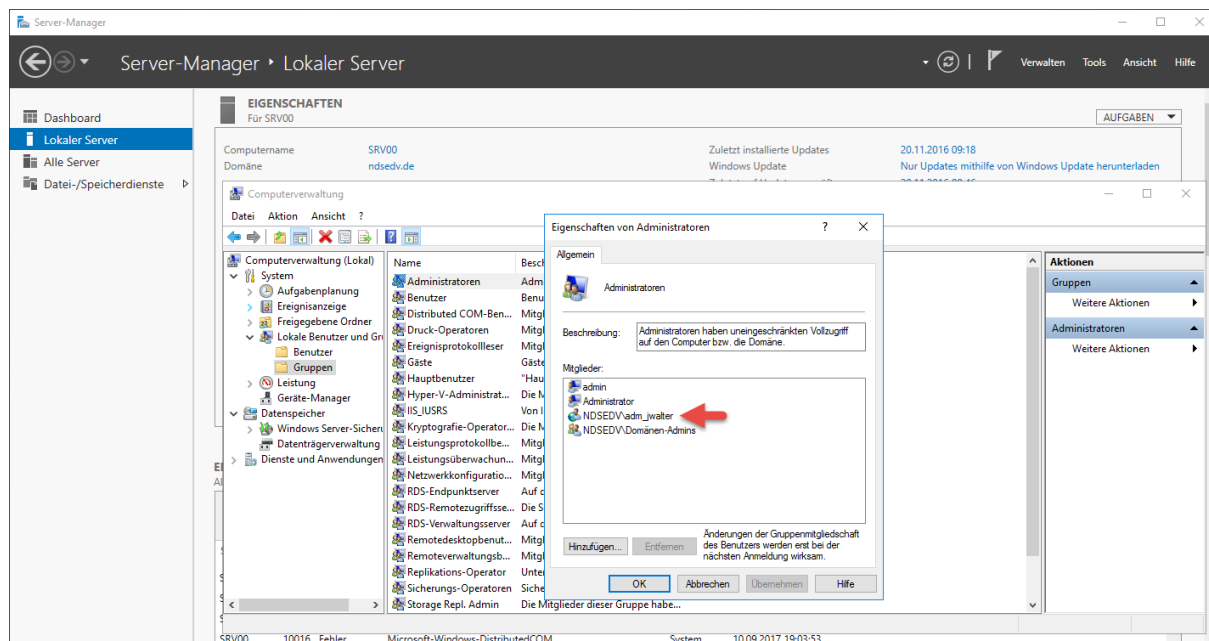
Server-Manager

Server-Manager ‣ Lokaler Server

Verwalten Tools Ansicht Hilfe

Dashboard
Lokaler Server
Alle Server
Datei-/Speicherdienste

EIGENSCHAFTEN
Für SRV00

AUFGABEN

Computername SRV00
Domäne ndsedv.de

Zuletzt installierte Updates 20.11.2016 09:18
Windows Update Nur Updates mithilfe von Windows Update herunterladen

Computerverwaltung

Datei Aktion Ansicht ?

Computerverwaltung (Lokal)
System
Aufgabenplanung
Ereignisanzeige
Freigegebene Ordner
Lokale Benutzer und Gr
Benutzer
Gruppen
Leistung
Geräte-Manager
Datenspeicher
Windows Server-Sicheru
Datenträgerverwaltung
Dienste und Anwendungen

| Name | Besch |
|---|---|
| Administratoren | Adm |
| Benutzer | Benu |
| Distributed COM-Ben... | Mitgl |
| Druck-Operatoren | Mitgl |
| Ereignisprotokollleser | Mitgl |
| Gäste | Gäste |
| Hauptbenutzer | "Hau |
| Hyper-V-Administrat... | Die M |
| IIS_IUSRS | Von I |
| Kryptografie-Operator... | Die M |
| Leistungsprotokollbe... | Mitgl |
| Leistungsüberwachun... | Mitgl |
| Netzwerkkonfiguratio... | Mitgl |
| RDS-Endpunktserver | Auf d |
| RDS-Remotezugriffsse... | Die S |
| RDS-Verwaltungsserver | Auf d |
| Remotedesktopbenut... | Mitgl |
| Remoteverwaltungsb... | Mitgl |
| Replikations-Operator | Unter |
| Sicherungs-Operatoren | Siche |
| Storage Repl. Admin | Die Mitglieder dieser Gruppe habe... |

Eigenschaften von Administratoren ? ✕

Allgemein

Administratoren

Beschreibung: Administratoren haben uneingeschränkten Vollzugriff auf den Computer bzw. die Domäne.

Mitglieder:
admin
Administrator
NDSEDV\adm_jwalter
NDSEDV\Domänen-Admins

Hinzufügen... Entfernen
Änderungen der Gruppenmitgliedschaft des Benutzers werden erst bei der nächsten Anmeldung wirksam.

OK Abbrechen Übernehmen Hilfe

Aktionen
Gruppen
Weitere Aktionen
Administratoren
Weitere Aktionen

SRV00 10016 Fehler Microsoft-Windows-DistributedCOM System 10.09.2017 19:03:53